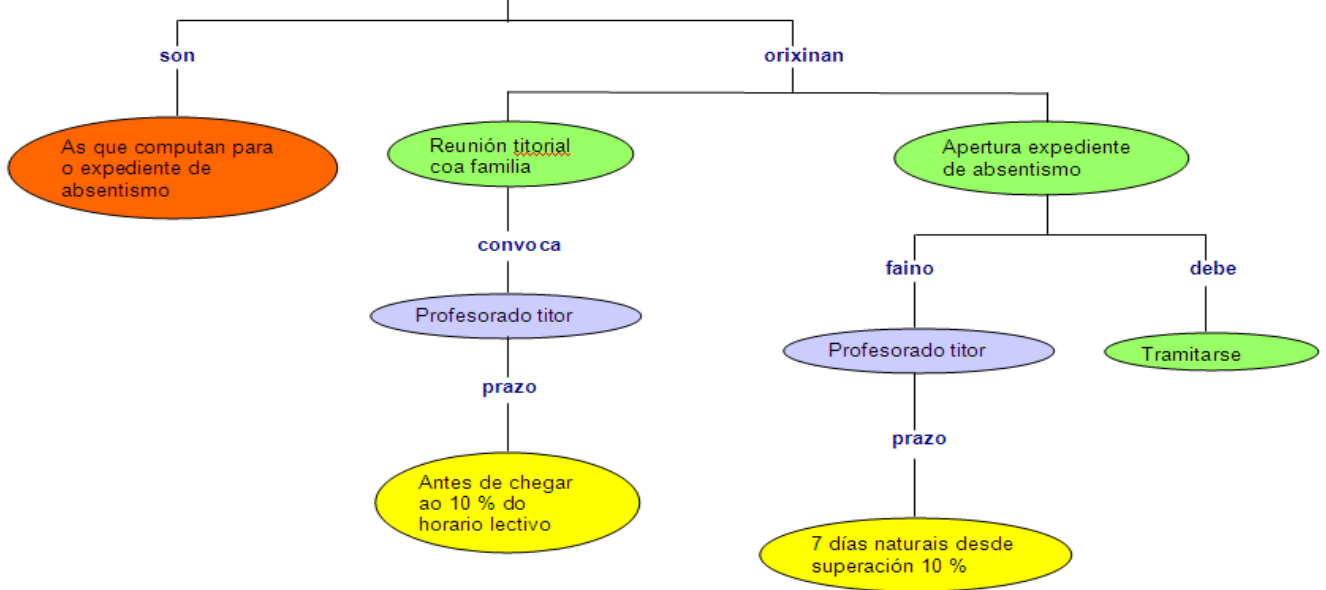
son

orixinan

As que computan para o expediente de absentismo

Reunión titorial coa familia

convoca

Profesorado titor

prazo

Antes de chegar ao 10 % do horario lectivo

Apertura expediente de absentismo

faino

Profesorado titor

prazo

7 días naturais desde superación 10 %

debe

Tramitarse